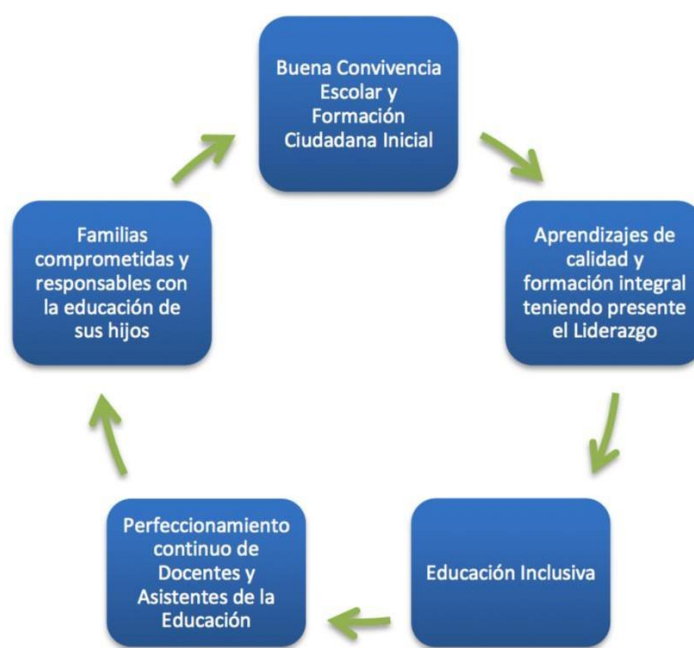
Buena Convivencia Escolar y Formación Ciudadana Inicial

Aprendizajes de calidad y formación integral teniendo presente el Liderazgo

Educación Inclusiva

Perfeccionamiento continuo de Docentes y Asistentes de la Educación

Familias comprometidas y responsables con la educación de sus hijos